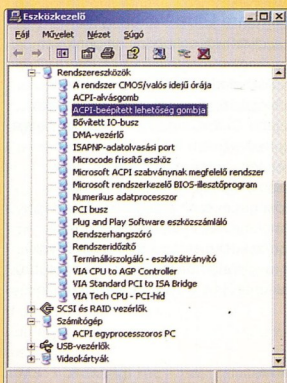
Eszközkezelő

Fájl Művelet Nézet Súgó

Rendszereszközök
A rendszer CMOS/valós idejű órája
ACPI-alvásgomb
ACPI-beépített lehetőség gombja
Bővített IO-busz
DMA-vezérlő
ISAPNP-adatolvasási port
Microcode frissítő eszköz
Microsoft ACPI szabványnak megfelelő rendszer
Microsoft rendszerkezelő BIOS-illesztőprogram
Numerikus adatprocesszor
PCI busz
Plug and Play Software eszközszámláló
Rendszerhangszóró
Rendszeridőzítő
Terminálkiszolgáló - eszközátirányító
VIA CPU to AGP Controller
VIA Standard PCI to ISA Bridge
VIA Tech CPU - PCI-híd
SCSI és RAID vezérlők
Számítógép
ACPI egyprocesszoros PC
USB-vezérlők
Videokártyák